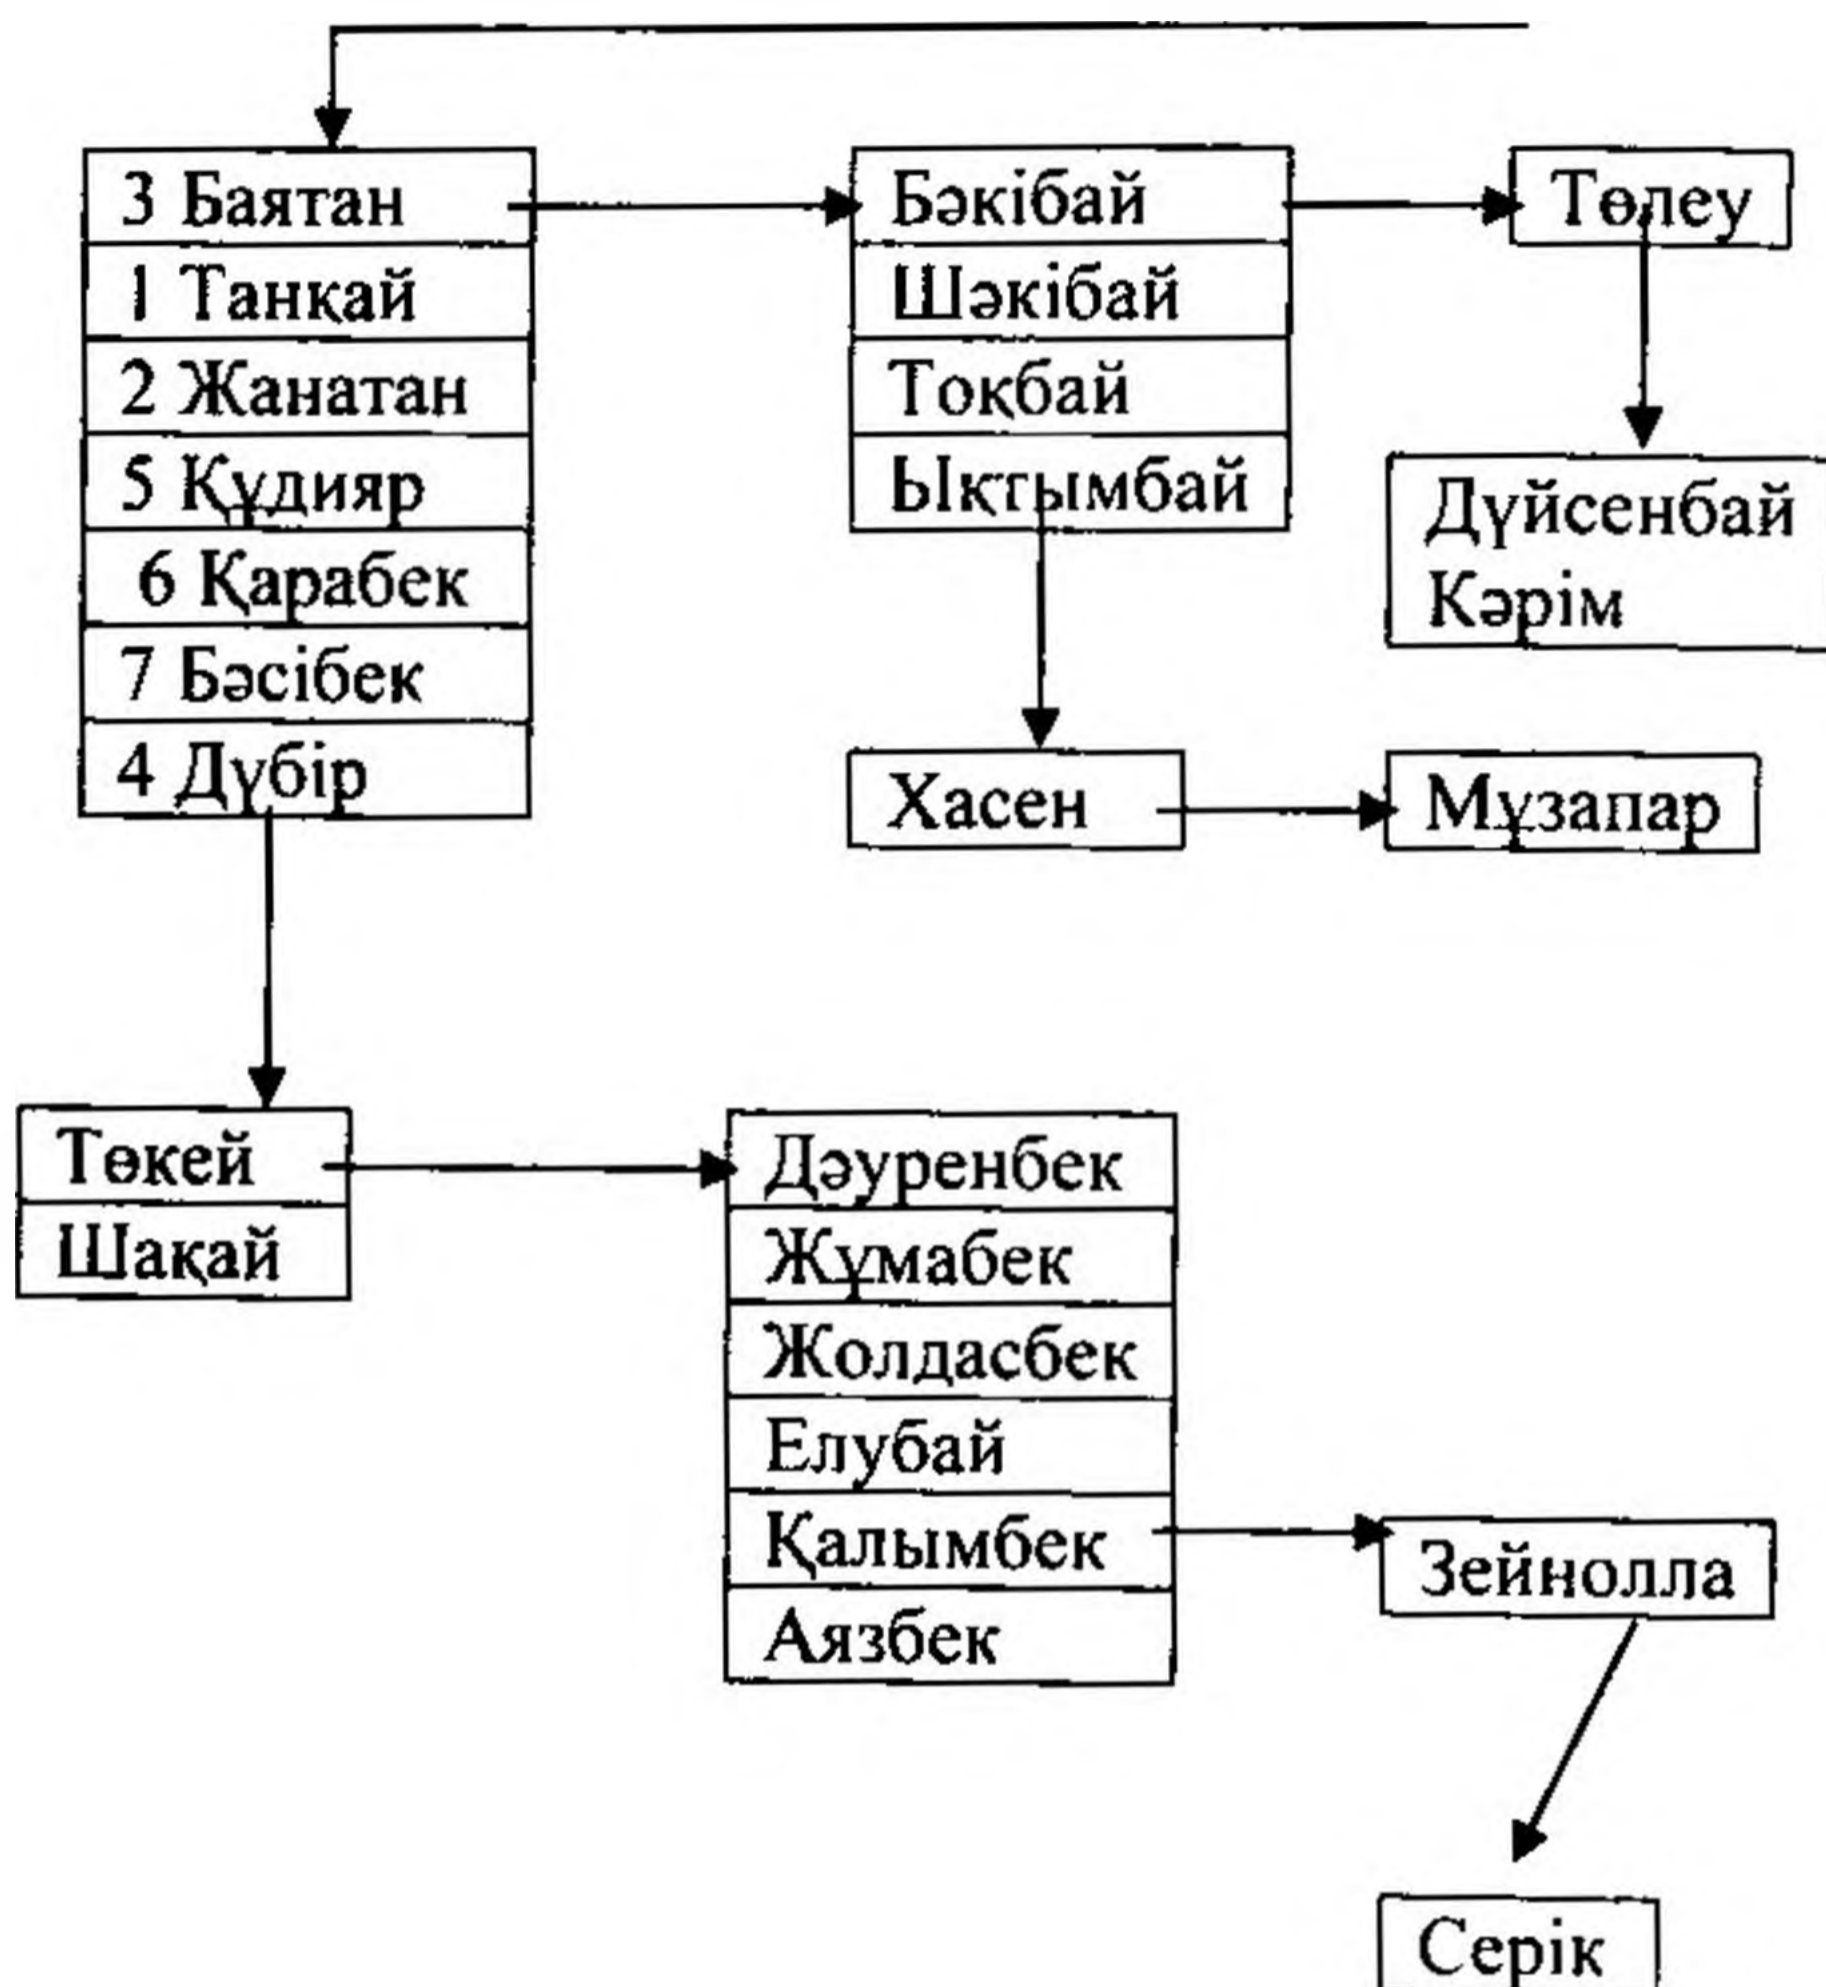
3 Баятан
1 Танқай
2 Жанатан
5 Құдияр
6 Қарабек
7 Бәсібек
4 Дүбір

Бәкібай
Шәкібай
Тоқбай
Ықтымбай

Төлеу

Дүйсенбай
Кәрім

Хасен

Мұзапар

Төкей
Шақай

Дәуренбек
Жұмабек
Жолдасбек
Елубай
Қалымбек
Аязбек

Зейнолла

Серік